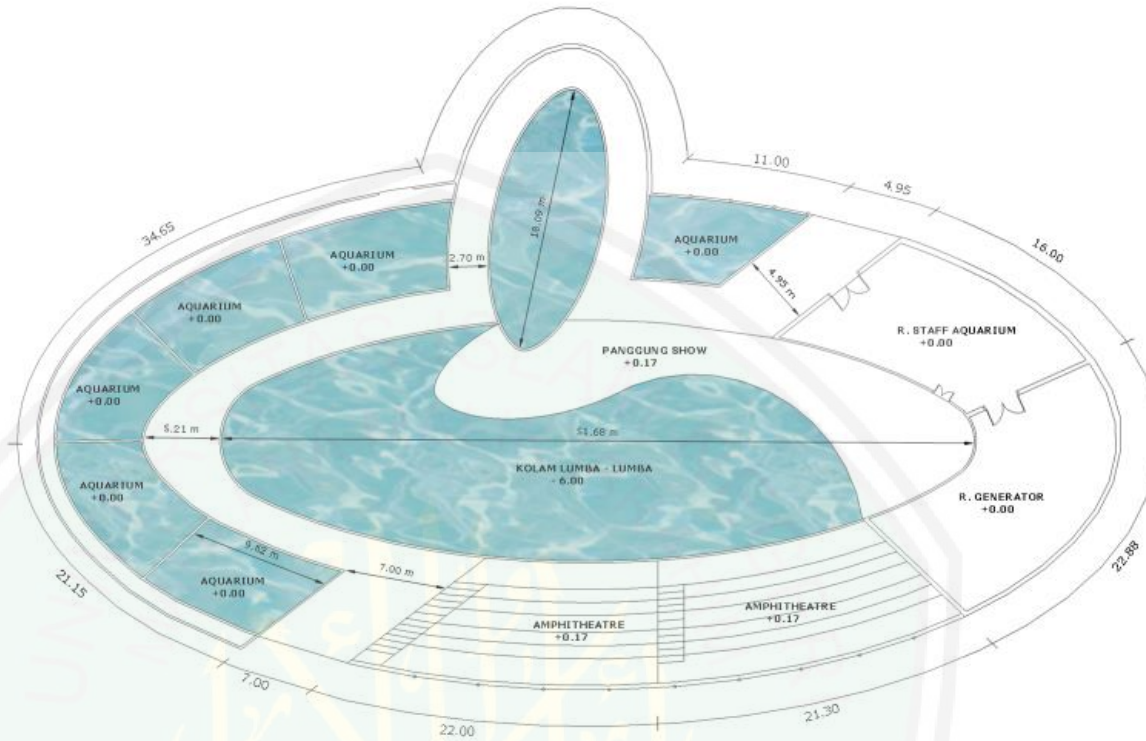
11.00

4.95

16.00

34.65

18.09 m

2.70 m

AQUARIUM
+0.00

AQUARIUM
+0.00

4.95 m

AQUARIUM
+0.00

R. STAFF AQUARIUM
+0.00

PANGGUNG SHOW
+0.17

AQUARIUM
+0.00

5.21 m

51.68 m

KOLAM LUMBA - LUMBA
- 6.00

AQUARIUM
+0.00

R. GENERATOR
+0.00

5.82 m

7.00 m

AQUARIUM
+0.00

21.15

AMPHITHEATRE
+0.17

AMPHITHEATRE
+0.17

22.88

7.00

22.00

21.30